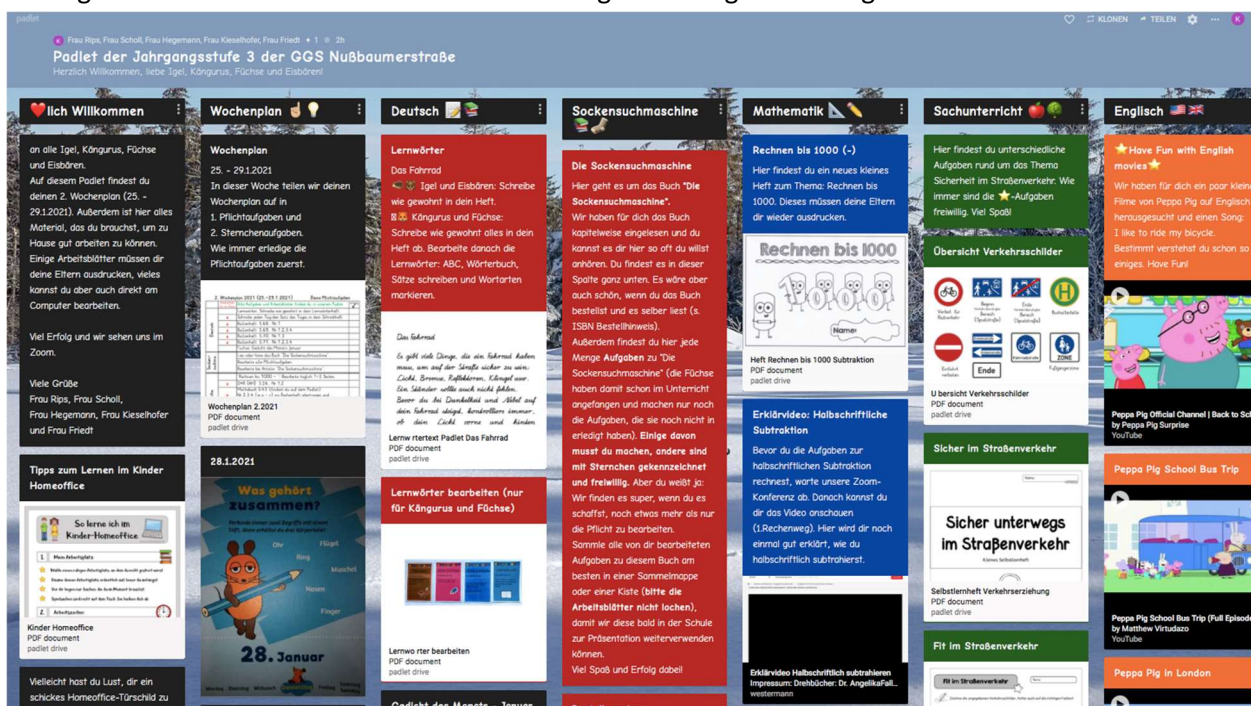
padlet

Frau Rips, Frau Scholl, Frau Hegemann, Frau Kieselhofer, Frau Friedt • 1 • 2h

Padlet der Jahrgangsstufe 3 der GGS Nußbaumerstraße

Herzlich Willkommen, liebe Igel, Kängurus, Füchse und Eisbären!

♡ KLONEN TEILEN

❤️lich Willkommen

an alle Igel, Kängurus, Füchse und Eisbären.
Auf diesem Padlet findest du deinen 2. Wochenplan (25. - 29.1.2021). Außerdem ist hier alles Material, das du brauchst, um zu Hause gut arbeiten zu können. Einige Arbeitsblätter müssen dir deine Eltern ausdrucken, vieles kannst du aber auch direkt am Computer bearbeiten.

Viel Erfolg und wir sehen uns im Zoom.

Viele Grüße
Frau Rips, Frau Scholl,
Frau Hegemann, Frau Kieselhofer und Frau Friedt

Tipps zum Lernen im Kinder Homeoffice

So lerne ich im Kinder-Homeoffice

Kinder Homeoffice
PDF document
padlet drive

Vielleicht hast du Lust, dir ein schickes Homeoffice-Türschild zu

Wochenplan

Wochenplan
25. - 29.1.2021
In dieser Woche teilen wir deinen Wochenplan auf in
1. Pflichtaufgaben und
2. Sternchenaufgaben.
Wie immer erledige die Pflichtaufgaben zuerst.

Wochenplan 2.2021
PDF document
padlet drive

28.1.2021

Was gehört zusammen?

28. Januar

Deutsch

Lernwörter
Das Fahrrad
Igel und Eisbären: Schreibe wie gewohnt in dein Heft.
Kängurus und Füchse: Schreibe wie gewohnt alles in dein Heft ab. Bearbeite danach die Lernwörter: ABC, Wörterbuch, Sätze schreiben und Wortarten markieren.

Das Fahrrad

Lernw rtertext Padlet Das Fahrrad
PDF document
padlet drive

Lernwörter bearbeiten (nur für Kängurus und Füchse)

Lernwo rter bearbeiten
PDF document
padlet drive

Gedicht des Monats - Januar

Sockensuchmaschine

Die Sockensuchmaschine
Hier geht es um das Buch "Die Sockensuchmaschine".
Wir haben für dich das Buch kapitelweise eingelesen und du kannst es dir hier so oft du willst anhören. Du findest es in dieser Spalte ganz unten. Es wäre aber auch schön, wenn du das Buch bestellt und es selber liest (s. ISBN Bestellhinweis).
Außerdem findest du hier jede Menge Aufgaben zu "Die Sockensuchmaschine" (die Füchse haben damit schon im Unterricht angefangen und machen nur noch die Aufgaben, die sie noch nicht in erledigt haben). Einige davon musst du machen, andere sind mit Sternchen gekennzeichnet und freiwillig. Aber du weißt ja: Wir finden es super, wenn du es schaffst, noch etwas mehr als nur die Pflicht zu bearbeiten.
Sammle alle von dir bearbeiteten Aufgaben zu diesem Buch am besten in einer Sammelmappe oder einer Kiste (bitte die Arbeitsblätter nicht lochen), damit wir diese bald in der Schule zur Präsentation weiterverwenden können.
Viel Spaß und Erfolg dabei!

Mathematik

Rechnen bis 1000 (-)
Hier findest du in ein neues kleines Heft zum Thema: Rechnen bis 1000. Dieses müssen deine Eltern dir wieder ausdrucken.

Rechnen bis 1000

Name:

Heft Rechnen bis 1000 Subtraktion
PDF document
padlet drive

Erklärvideo: Halbschriftliche Subtraktion
Bevor du die Aufgaben zur halbschriftlichen Subtraktion rechnest, warte unsere Zoom-Konferenz ab. Danach kannst du dir das Video anschauen (1.Rechenweg). Hier wird dir noch einmal gut erklärt, wie du halbschriftlich subtrahierst.

Erklärvideo Halbschriftlich subtrahieren
Impressum: Drehbücher: Dr. AngelikaFall...
westermann

Sachunterricht

Hier findest du unterschiedliche Aufgaben rund um das Thema Sicherheit im Straßenverkehr. Wie immer sind die ⭐-Aufgaben freiwillig. Viel Spaß!

Übersicht Verkehrsschilder

Ende

ZONE

U bersicht Verkehrsschilder
PDF document
padlet drive

Sicher im Straßenverkehr

Sicher unterwegs im Straßenverkehr

Selbstlernheft Verkehrserziehung
PDF document
padlet drive

Fit im Straßenverkehr

Fit im Straßenverkehr

Englisch

⭐Have Fun with English movies⭐
Wir haben für dich ein paar klein Filme von Peppa Pig auf English herausgesucht und einen Song: I like to ride my bicycle.
Bestimmt verstehst du schon so einiges. Have Fun!

Peppa Pig Official Channel | Back to Sc
by Peppa Pig Surprise
YouTube

Peppa Pig School Bus Trip

Peppa Pig School Bus Trip (Full Episod
by Matthew Virtudazo
YouTube

Peppa Pig in London